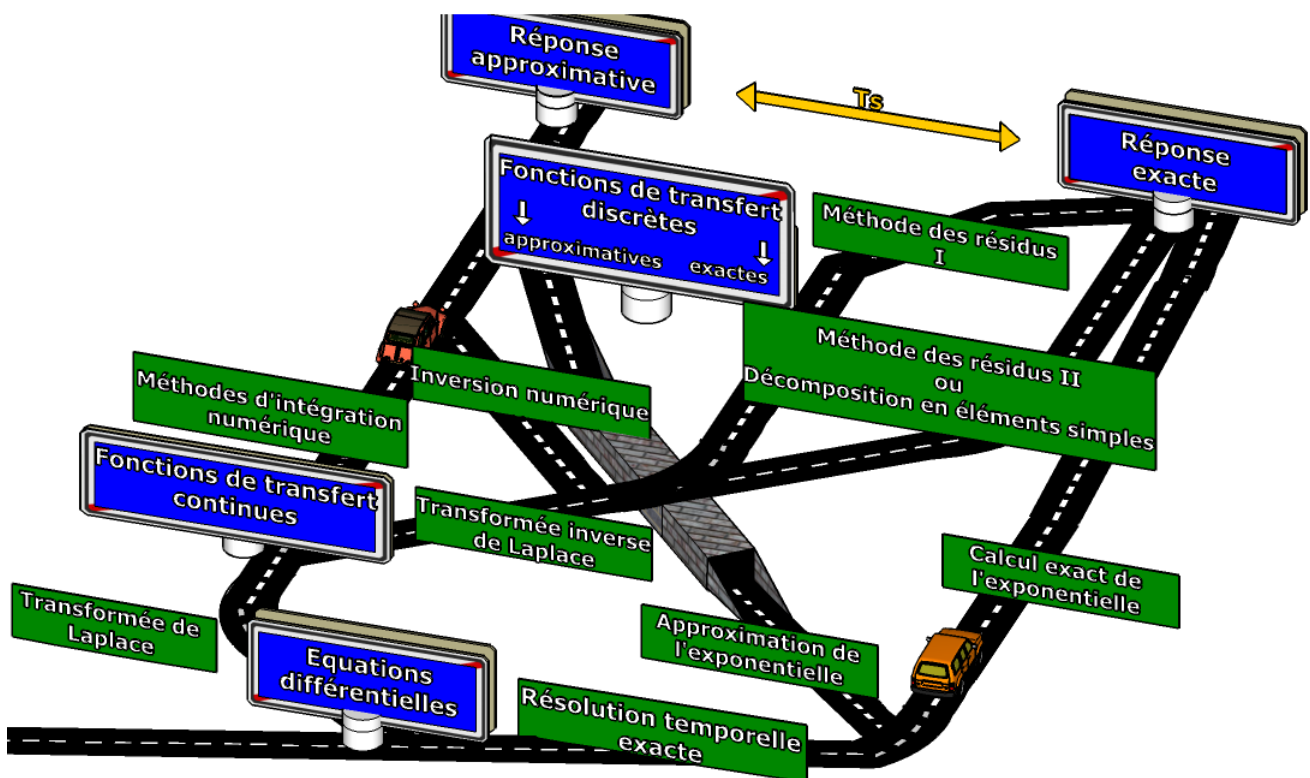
Réponse approximative

Ts

Réponse exacte

Fonctions de transfert discrètes
approximatives
exactes

Méthode des résidus I

Méthode des résidus II
ou
Décomposition en éléments simples

Méthodes d'intégration numérique

Inversion numérique

Fonctions de transfert continues

Transformée inverse de Laplace

Calcul exact de l'exponentielle

Transformée de Laplace

Approximation de l'exponentielle

Equations différentielles

Résolution temporelle exacte